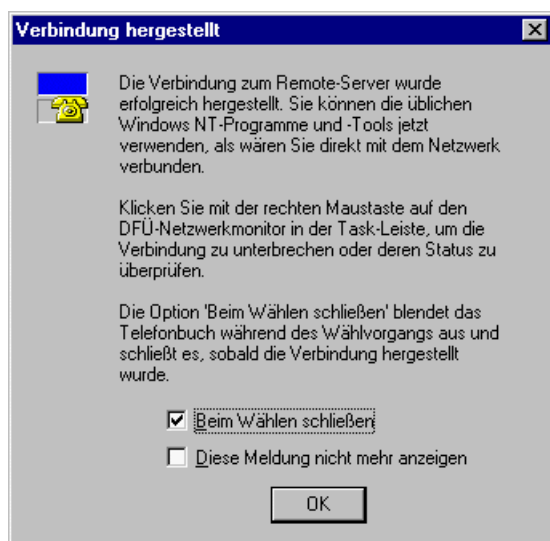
Verbindung hergestellt

Die Verbindung zum Remote-Server wurde erfolgreich hergestellt. Sie können die üblichen Windows NT-Programme und -Tools jetzt verwenden, als wären Sie direkt mit dem Netzwerk verbunden.

Klicken Sie mit der rechten Maustaste auf den DFÜ-Netzwerkmonitor in der Task-Leiste, um die Verbindung zu unterbrechen oder deren Status zu überprüfen.

Die Option 'Beim Wählen schließen' blendet das Telefonbuch während des Wählvorgangs aus und schließt es, sobald die Verbindung hergestellt wurde.

☑ Beim Wählen schließen

☐ Diese Meldung nicht mehr anzeigen

OK